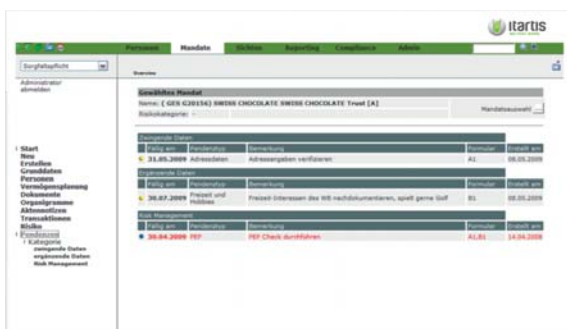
itartis

Personen Mandate Sichten Reporting Compliance Admin

Sorgfaltspflicht

Administrator abmelden

Overview

Gewähltes Mandat
Name: ( GES G20156) SWISS CHOCOLATE SWISS CHOCOLATE Trust [A]
Risikokategorie: -
Mandatsauswahl

Zwingende Daten

| Fällig am | Pendenztyp | Bemerkung | Formular | Erstellt am |
|---|---|---|---|---|
| 31.05.2009 | Adressdaten | Adressangaben verifizieren | A1 | 08.05.2009 |

Ergänzende Daten

| Fällig am | Pendenztyp | Bemerkung | Formular | Erstellt am |
|---|---|---|---|---|
| 30.07.2009 | Freizeit und Hobbies | Freizeit-Interessen des WB nachdokumentieren, spielt gerne Golf | B1 | 08.05.2009 |

Risk Management

| Fällig am | Pendenztyp | Bemerkung | Formular | Erstellt am |
|---|---|---|---|---|
| 30.04.2009 | PEP | PEP Check durchführen | A1,B1 | 14.04.2008 |

Start
Neu
Erstellen
Grunddaten
Personen
Vermögensplanung
Dokumente
Organigramme
Aktionsnotizen
Transaktionen
Risiko
Pendenzen
Kategorie
zwingende Daten
ergänzende Daten
Risk Management